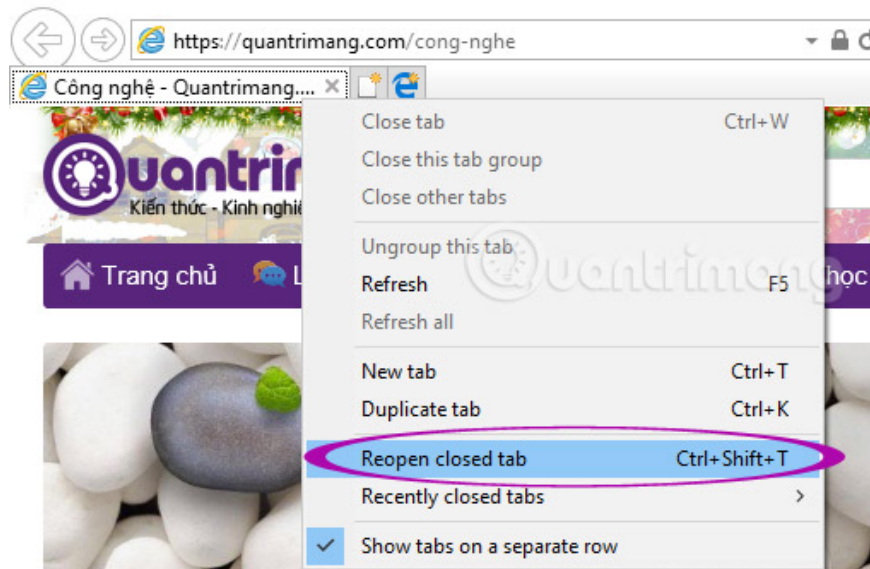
https://quantrimang.com/cong-nghe

Công nghệ - Quantrimang.... ×

uantri
Kiến thức - Kinh nghi

Trang chủ
L
học

Close tab Ctrl+W
Close this tab group
Close other tabs

Ungroup this tab
Refresh F5
Refresh all

New tab Ctrl+T
Duplicate tab Ctrl+K
Reopen closed tab Ctrl+Shift+T
Recently closed tabs >

Show tabs on a separate row

uantrimang